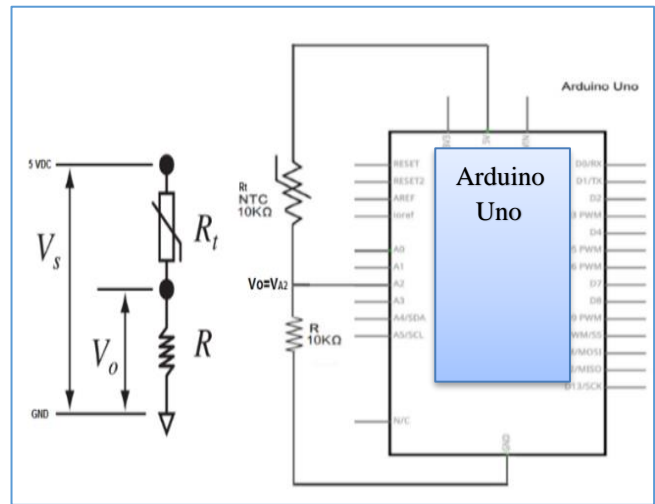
5 VDC

$V_s$

$R_t$

$V_o$

$R$

GND

Arduino Uno

Rt
NTC
10KΩ

Vo=VA2

R
10KΩ

RESET
RESET2
AREF
ioref

A0
A1
A2
A3
A4/SDA
A5/SCL

N/C

Arduino
Uno

D0/RX
D1/TX
D2
3 PWM
D4
5 PWM
6 PWM
D7
D8
9 PWM
WM/SS
/MOSI
/MISO
D13/SCK

GND